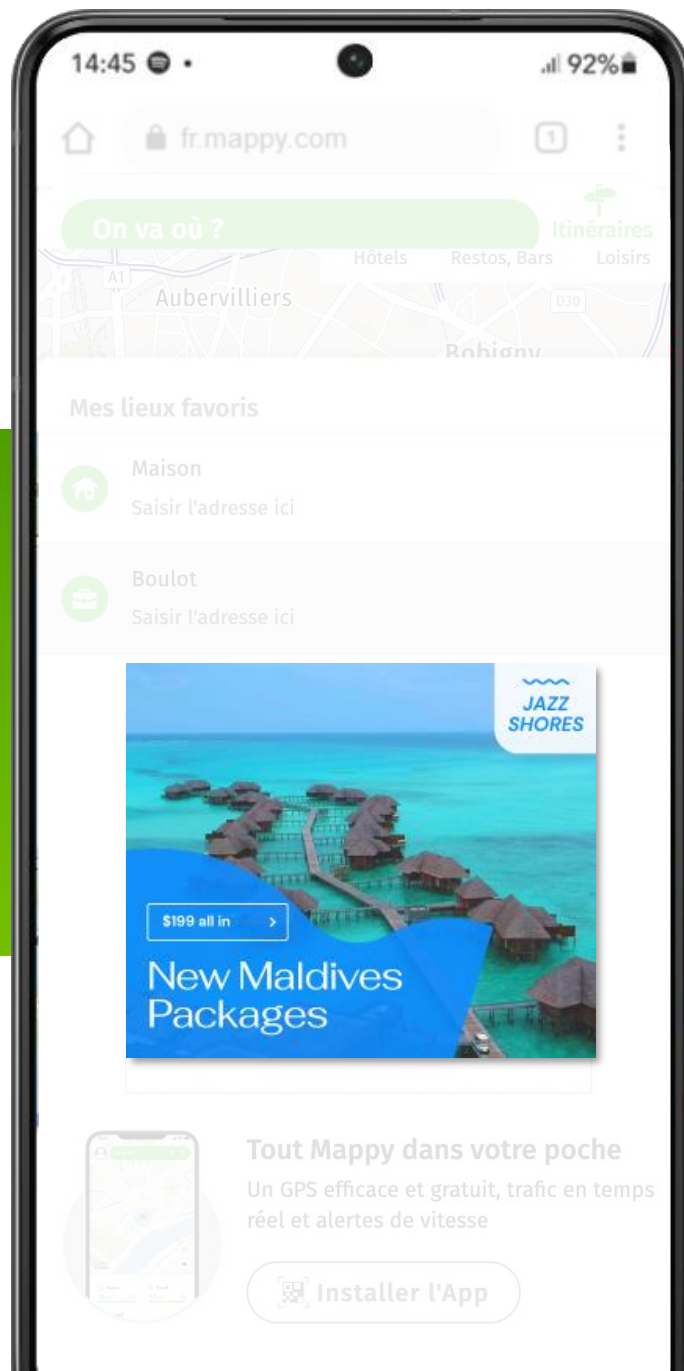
14:45 •

92%

fr.mappy.com

1

On va où ?

Itinéraires

Hôtels

Restos, Bars

Loisirs

A1

Aubervilliers

D30

Bobigny

Mes lieux favoris

Maison

Saisir l'adresse ici

Boulot

Saisir l'adresse ici

JAZZ SHORES

$199 all in >

New Maldives Packages

Tout Mappy dans votre poche

Un GPS efficace et gratuit, trafic en temps réel et alertes de vitesse

Installer l'App